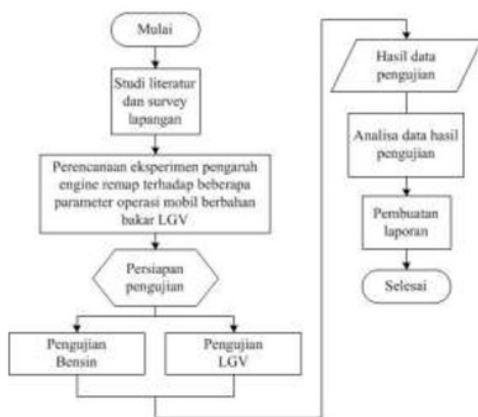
Mulai

Studi literatur dan survey lapangan

Perencanaan eksperimen pengaruh engine remap terhadap beberapa parameter operasi mobil berbahan bakar LGV

Persiapan pengujian

Pengujian Bensin

Pengujian LGV

Hasil data pengujian

Analisa data hasil pengujian

Pembuatan laporan

Selesai